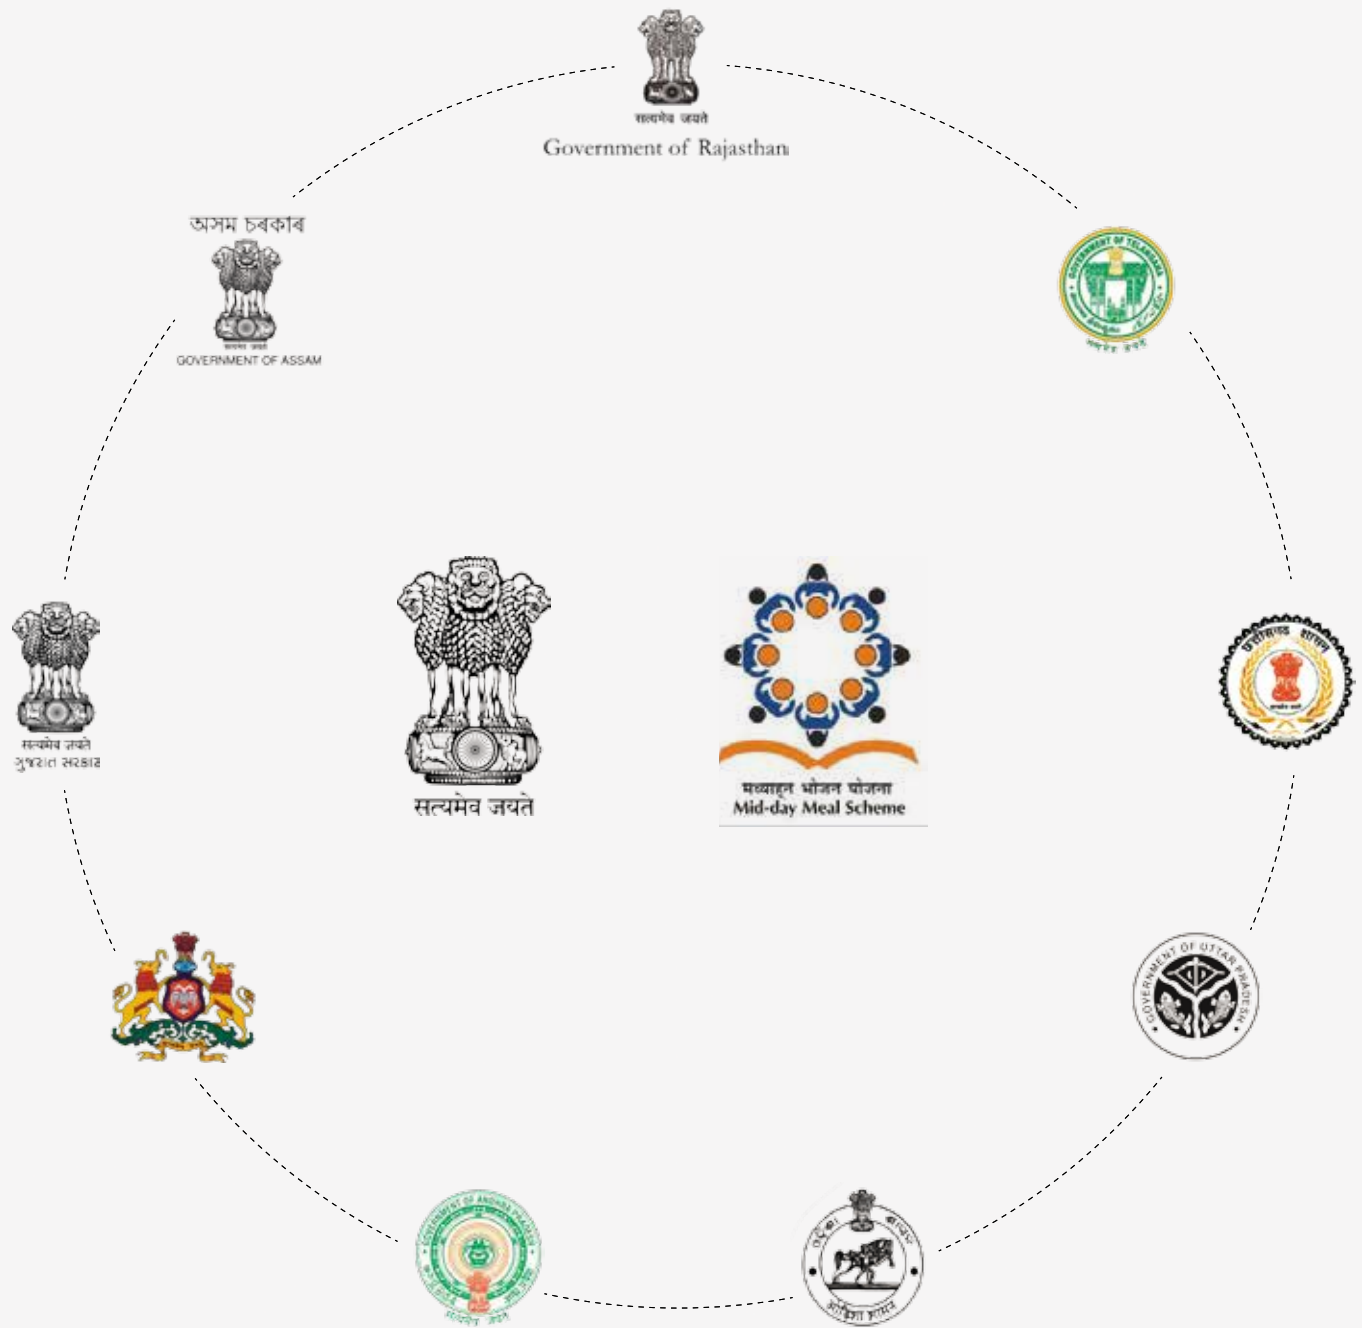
सत्यमेव जयते
Government of Rajasthan

অসম চৰকাৰ
সত্যমেৱ জয়তে
GOVERNMENT OF ASSAM

GOVERNMENT OF TELANGANA
सत्यमेव जयते

सत्यमेव जयते
ગુજરાત સરકાર

सत्यमेव जयते

मध्याहन भोजन योजना
Mid-day Meal Scheme

छत्तीसगढ़ शासन
सत्यमेव जयते

GOVERNMENT OF UTTAR PRADESH

GOVERNMENT OF ANDHRA PRADESH
सत्यमेव जयते

ଓଡ଼ିଶା ସରକାର